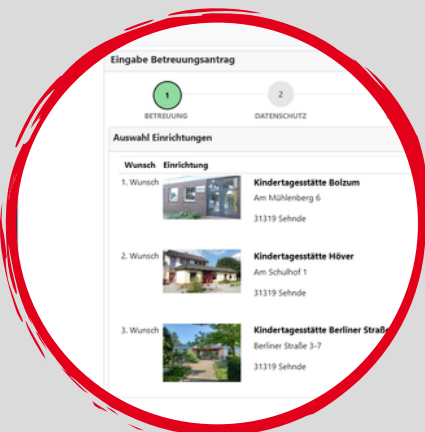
Eingabe Betreuungsantrag

1
BETREUUNG

2
DATENSCHUTZ

Auswahl Einrichtungen

| Wunsch | Einrichtung | |
|---|---|---|
| 1. Wunsch | | Kindertagesstätte Bolzum<br>Am Mühlenberg 6<br>31319 Sehnde |
| 2. Wunsch | | Kindertagesstätte Höver<br>Am Schulhof 1<br>31319 Sehnde |
| 3. Wunsch | | Kindertagesstätte Berliner Straße<br>Berliner Straße 3-7<br>31319 Sehnde |